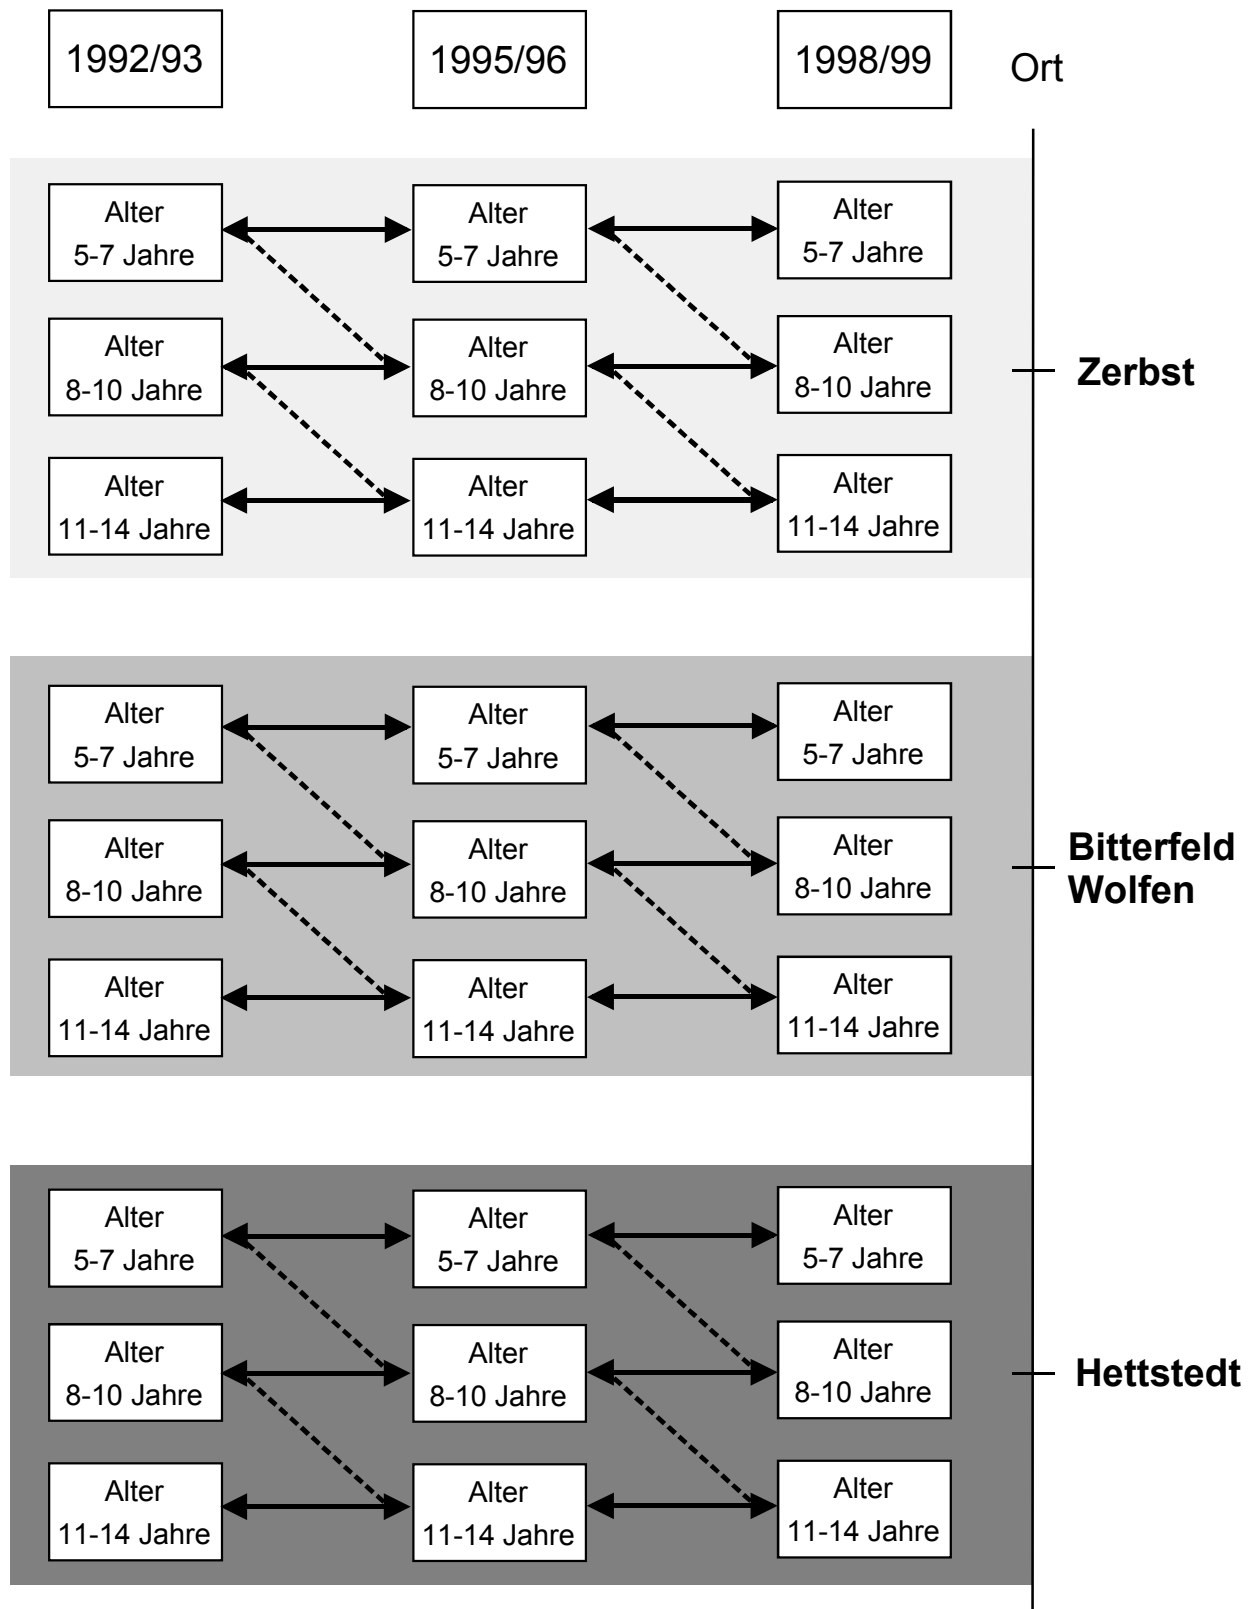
1992/93

1995/96

1998/99

Ort

Alter 5-7 Jahre

Alter 5-7 Jahre

Alter 5-7 Jahre

Alter 8-10 Jahre

Alter 8-10 Jahre

Alter 8-10 Jahre

Zerbst

Alter 11-14 Jahre

Alter 11-14 Jahre

Alter 11-14 Jahre

Alter 5-7 Jahre

Alter 5-7 Jahre

Alter 5-7 Jahre

Alter 8-10 Jahre

Alter 8-10 Jahre

Alter 8-10 Jahre

Bitterfeld Wolfen

Alter 11-14 Jahre

Alter 11-14 Jahre

Alter 11-14 Jahre

Alter 5-7 Jahre

Alter 5-7 Jahre

Alter 5-7 Jahre

Alter 8-10 Jahre

Alter 8-10 Jahre

Alter 8-10 Jahre

Hettstedt

Alter 11-14 Jahre

Alter 11-14 Jahre

Alter 11-14 Jahre